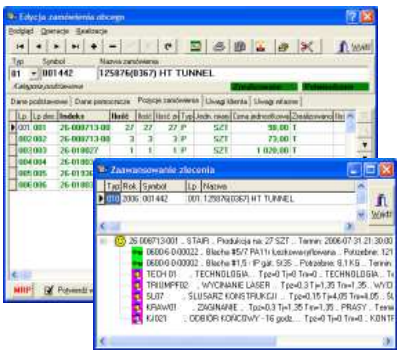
Edycja zamówienia obcego

Przegląd Operacje Realizacje

Wyjdź

Typ Symbol Nazwa zamówienia

01 001442 125876(0367) HT TUNNEL

Kategoria podstawowa

Dane podstawowe | Dane pomocnicze | Pozycje zamówienia | Uwagi klienta | Uwagi własne

| Lp. | Lp.dok. | Indeks | Ilość | Ilość | Ilość | Typ | Jedn. miary | Cena jednostkowa | Zrealizowano |
|---|---|---|---|---|---|---|---|---|---|
| 001 | 001 | 26-009713-00 | 27 | 27 | 27 | P | SZT | 98,00 | T |
| 002 | 002 | 26-009713-01 | 3 | 3 | 3 | P | SZT | 73,00 | T |
| 003 | 003 | 26-019027 | 1 | 1 | 1 | P | SZT | 1 020,00 | T |
| 004 | 004 | 26-0193 | | | | | | | |
| 005 | 005 | 26-0193 | | | | | | | |
| 006 | 006 | 26-0193 | | | | | | | |

MRP Potwierdź

Zaawansowanie zlecenia

| Typ | Rok | Symbol | Lp. | Nazwa |
|---|---|---|---|---|
| 00 | 2006 | 001442 | 001 | 125876(0367) HT TUNNEL |

Wyjdź

26 009713-001 .. STAIR .. Produkcja na: 27 SZT .. Termin: 2006-07 31 21:30:00

0600-6-000022 .. Blacha #5/7 PA11r Łuszczonej/surowa .. Potrzebne: 121

0600-6-000032 .. Blacha #1,5 : IP gal. 5/35 .. Potrzebne: 9,1 KG .. Termin

TECH 01 .. TECHNOLOGIA .. Tpz=0 Tj=0 Trw=0 .. TECHNOLOGIA .. T

TRUMPF02 .. WYCINANIE LASER .. Tpz=0,3 Tj=1,35 Trw=1,35 .. WYC

SL07 .. SLUSARZ KONSTRUKCJI .. Tpz=0,15 Tj=4,05 Trw=4,05 .. SL

KRAW01 .. ZAGINANIE .. Tpz=0,3 Tj=1,35 Trw=1,35 .. PRASY .. Termi

KJ021 .. ODBIÓR KOŃCOWY - 16 godz. .. Tpz=0 Tj=0 Trw=0 .. KONTR